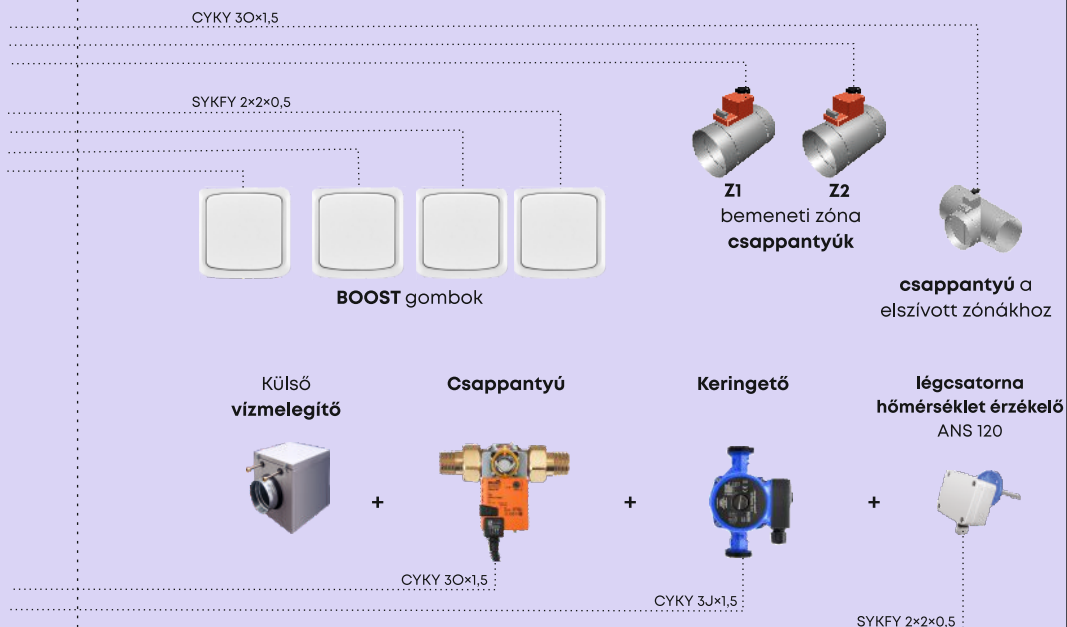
CYKY 3O×1,5

SYKFY 2×2×0,5

Z1

Z2

bemeneti zóna **csappantyúk**

**csappantyú** a elszívott zónákhoz

**BOOST** gombok

Külső **vízmelegítő**

**Csappantyú**

**Keringető**

**légcsatorna hőmérséklet érzékelő** ANS 120

+

+

+

CYKY 3O×1,5

CYKY 3J×1,5

SYKFY 2×2×0,5